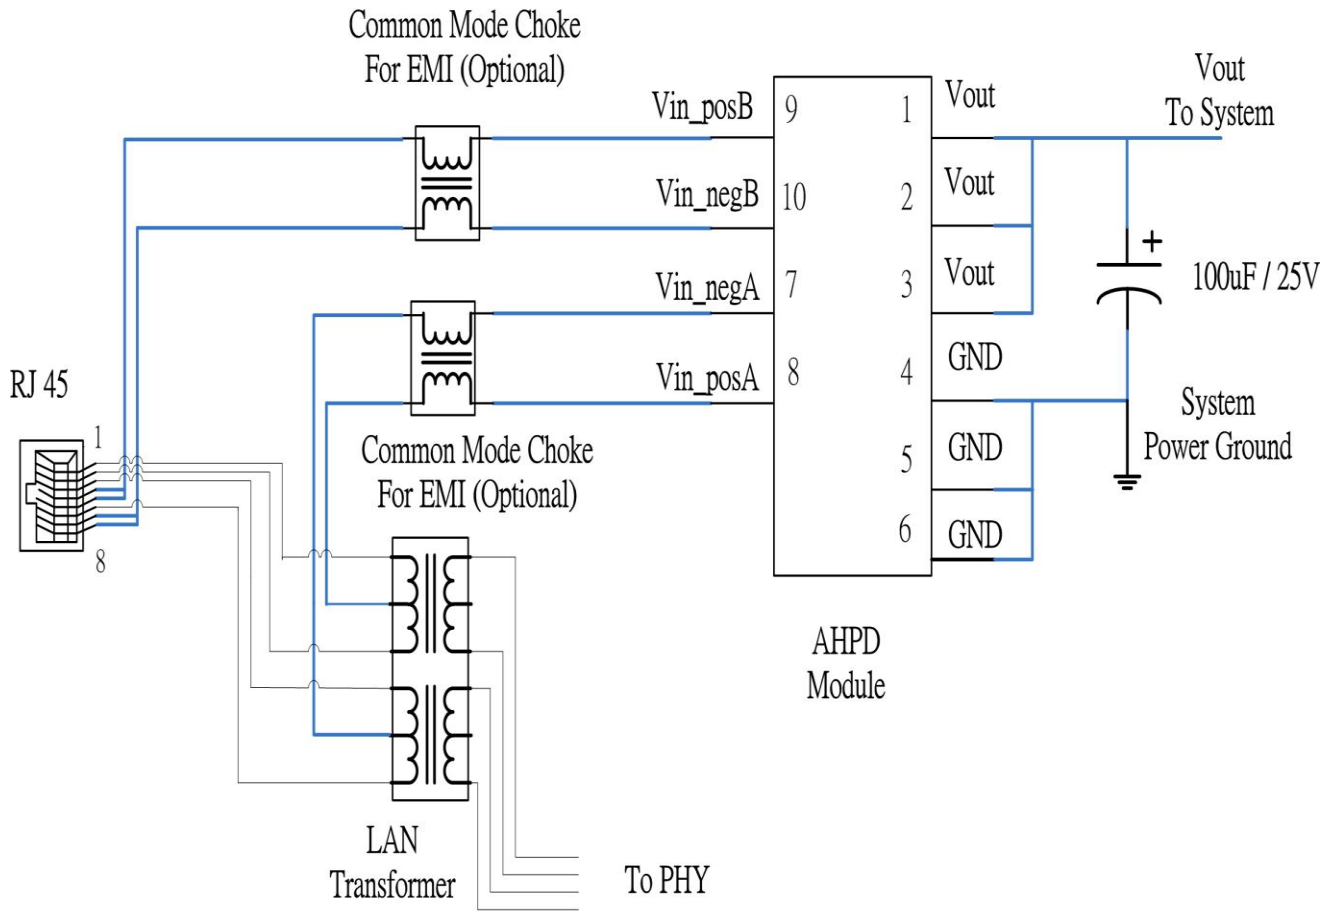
Common Mode Choke
For EMI (Optional)

Vin_posB 9
Vin_negB 10
Vin_negA 7
Vin_posA 8

1 Vout
2 Vout
3 Vout
4 GND
5 GND
6 GND

Vout
To System

+
100uF / 25V

System
Power Ground

RJ 45
1
8

Common Mode Choke
For EMI (Optional)

AHPD
Module

LAN
Transformer

To PHY